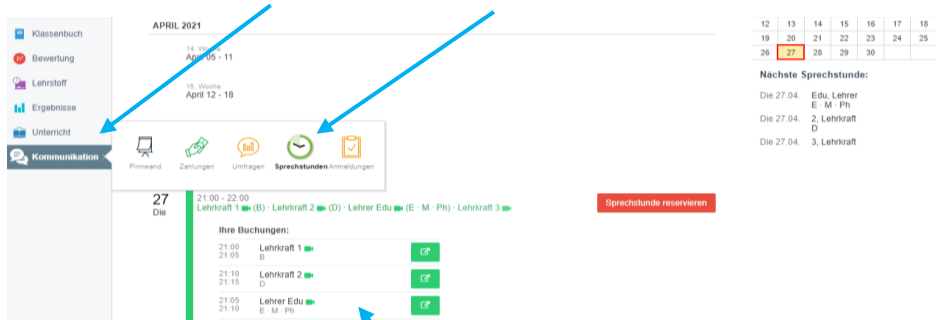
Klassenbuch
Bewertung
Lehrstoff
Ergebnisse
Unterricht
Kommunikation

APRIL 2021

14. Woche
April 05 - 11

15. Woche
April 12 - 18

Pinnwand Zahlungen Umfragen Sprechstunden Anmeldungen

27
Die

21:00 - 22:00
Lehrkraft 1 (B) · Lehrkraft 2 (D) · Lehrer Edu (E · M · Ph) · Lehrkraft 3

Sprechstunde reservieren

Ihre Buchungen:

| | |
|---|---|
| 21:00 21:05 | Lehrkraft 1 B |
| 21:10 21:15 | Lehrkraft 2 D |
| 21:05 21:10 | Lehrer Edu E · M · Ph |

| | | | | | | |
|---|---|---|---|---|---|---|
| 12 | 13 | 14 | 15 | 16 | 17 | 18 |
| 19 | 20 | 21 | 22 | 23 | 24 | 25 |
| 26 | 27 | 28 | 29 | 30 | | |

Nächste Sprechstunde:

Die 27.04. Edu, Lehrer E · M · Ph
Die 27.04. 2, Lehrkraft D
Die 27.04. 3, Lehrkraft